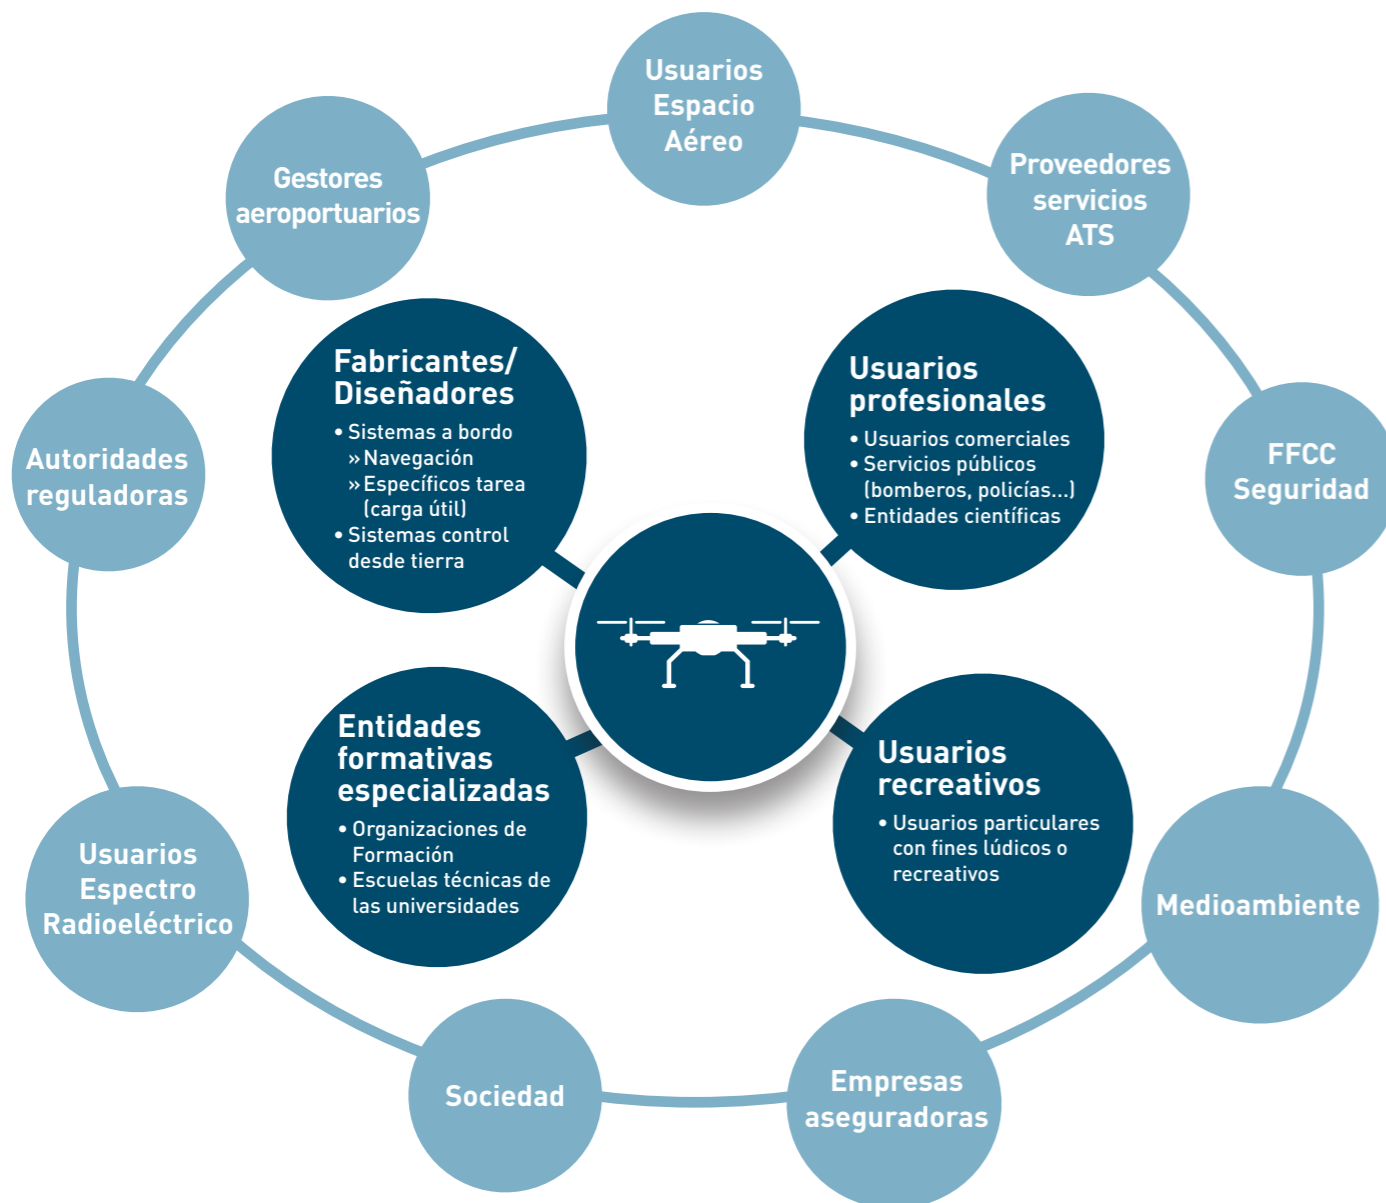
Usuarios Espacio Aéreo

Proveedores servicios ATS

FFCC Seguridad

Medioambiente

Empresas aseguradoras

Sociedad

Usuarios Espectro Radioeléctrico

Autoridades reguladoras

Gestores aeroportuarios

Fabricantes/ Diseñadores
• Sistemas a bordo
» Navegación
» Específicos tarea (carga útil)
• Sistemas control desde tierra

Usuarios profesionales
• Usuarios comerciales
• Servicios públicos (bomberos, policías...)
• Entidades científicas

Entidades formativas especializadas
• Organizaciones de Formación
• Escuelas técnicas de las universidades

Usuarios recreativos
• Usuarios particulares con fines lúdicos o recreativos